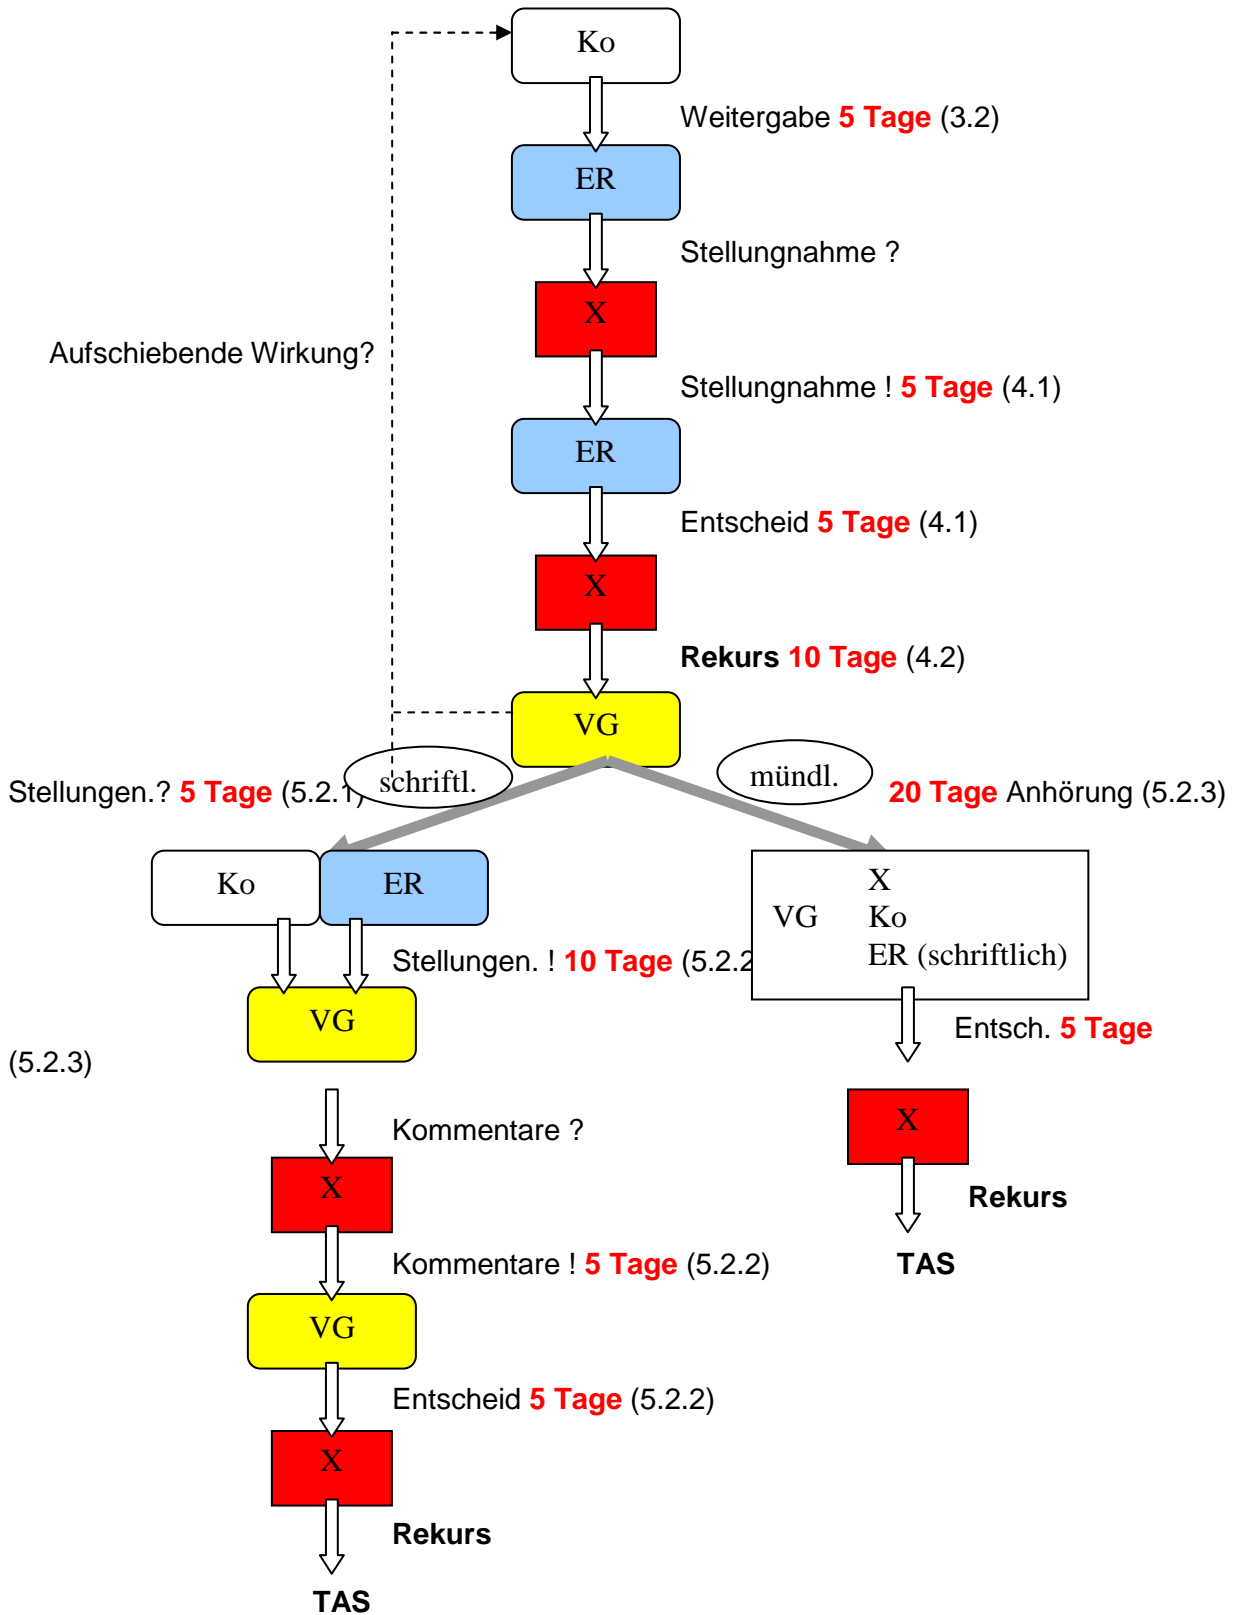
Ko

Weitergabe 5 Tage (3.2)

ER

Stellungnahme ?

X

Aufschiebende Wirkung?

Stellungnahme ! 5 Tage (4.1)

ER

Entscheid 5 Tage (4.1)

X

Rekurs 10 Tage (4.2)

VG

Stellungen.? 5 Tage (5.2.1)

schriftl.

mündl.

20 Tage Anhörung (5.2.3)

Ko

ER

VG
X
Ko
ER (schriftlich)

Stellungen. ! 10 Tage (5.2.2

VG

Entsch. 5 Tage

(5.2.3)

Kommentare ?

X

X

Rekurs

TAS

Kommentare ! 5 Tage (5.2.2)

VG

Entscheid 5 Tage (5.2.2)

X

Rekurs

TAS